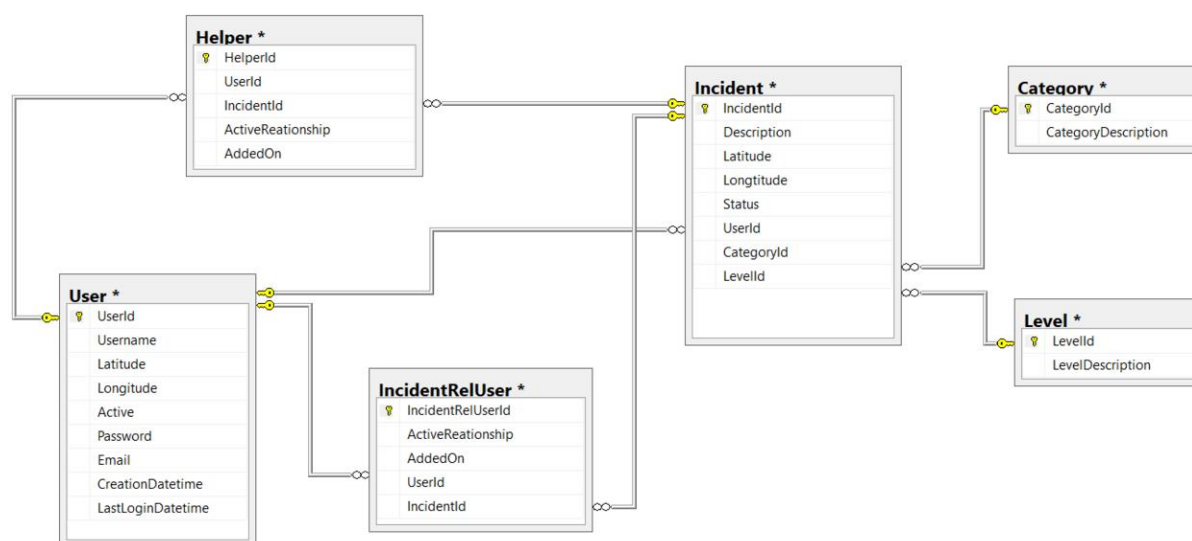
Helper *
HelperId
UserId
IncidentId
ActiveReationship
AddedOn

Incident *
IncidentId
Description
Latitude
Longtitude
Status
UserId
CategoryId
LevelId

Category *
CategoryId
CategoryDescription

User *
UserId
Username
Latitude
Longitude
Active
Password
Email
CreationDatetime
LastLoginDatetime

IncidentRelUser *
IncidentRelUserId
ActiveReationship
AddedOn
UserId
IncidentId

Level *
LevelId
LevelDescription